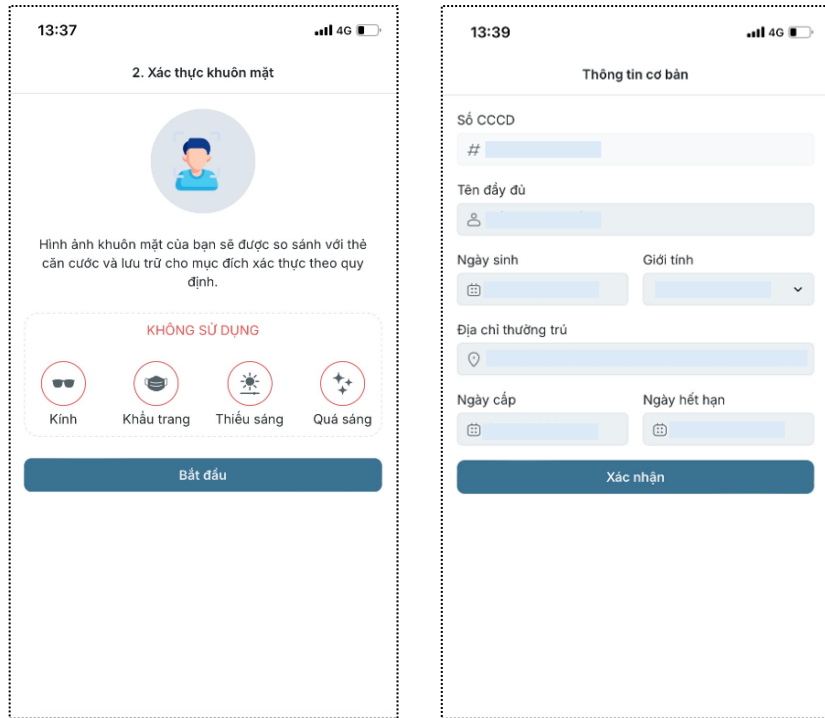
13:37

4G

2. Xác thực khuôn mặt

Hình ảnh khuôn mặt của bạn sẽ được so sánh với thẻ căn cước và lưu trữ cho mục đích xác thực theo quy định.

KHÔNG SỬ DỤNG

Kính

Khẩu trang

Thiếu sáng

Quá sáng

Bắt đầu

13:39

4G

Thông tin cơ bản

Số CCCD

#

Tên đầy đủ

Ngày sinh

Giới tính

Địa chỉ thường trú

Ngày cấp

Ngày hết hạn

Xác nhận